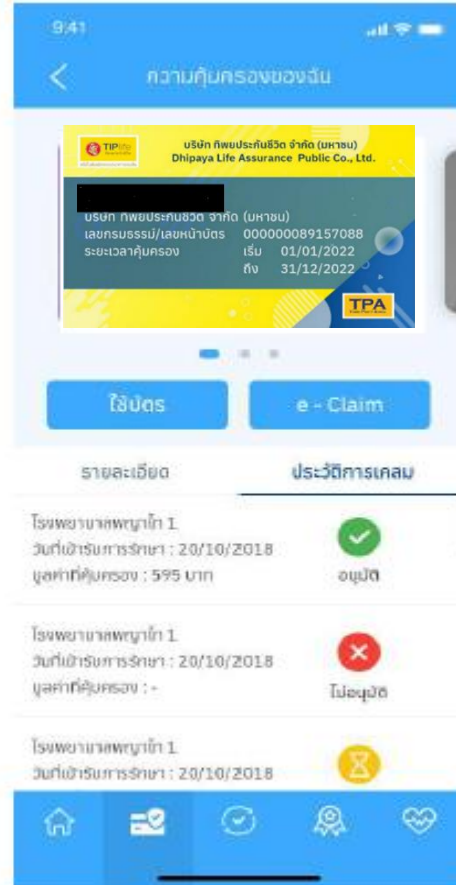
9:41

ความคุ้มครองของฉัน

TIP life

บริษัท ทิพยประกันชีวิต จำกัด (มหาชน)
Dhipaya Life Assurance Public Co., Ltd.

บริษัท ทิพยประกันชีวิต จำกัด (มหาชน)
เลขกรมธรรม์/เลขหน้าบัตร 000000089157088
ระยะเวลาคุ้มครอง เริ่ม 01/01/2022
ถึง 31/12/2022

TPA

ใช้บัตร

e - Claim

รายละเอียด

ประวัติการเคลม

โรงพยาบาลพญาไท 1
วันที่เข้ารับการรักษา : 20/10/2018
มูลค่าที่คุ้มครอง : 595 บาท
อนุมัติ

โรงพยาบาลพญาไท 1
วันที่เข้ารับการรักษา : 20/10/2018
มูลค่าที่คุ้มครอง : -
ไม่อนุมัติ

โรงพยาบาลพญาไท 1
วันที่เข้ารับการรักษา : 20/10/2018